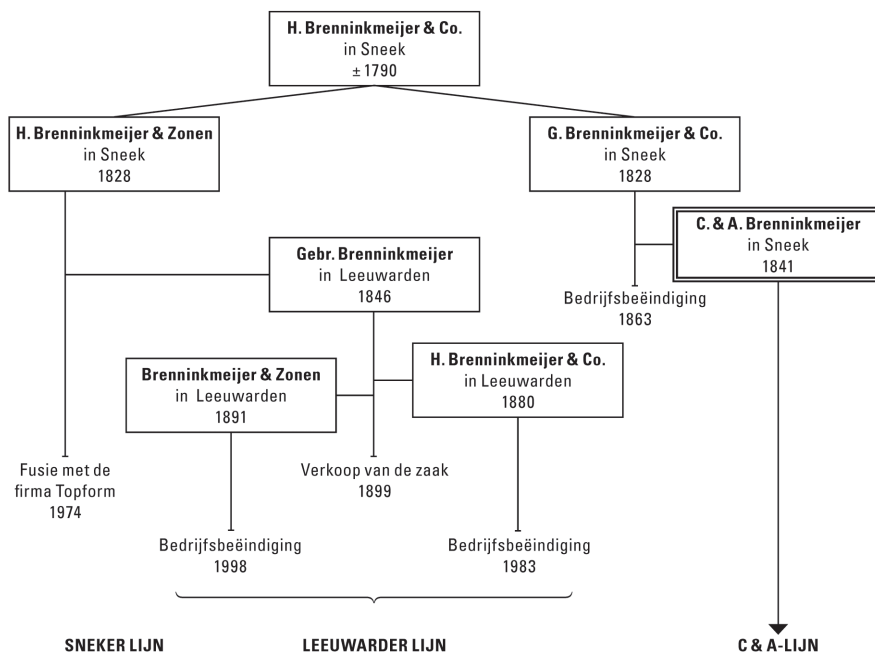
H. Brenninkmeijer & Co.
in Sneek
± 1790

H. Brenninkmeijer & Zonen
in Sneek
1828

G. Brenninkmeijer & Co.
in Sneek
1828

C. & A. Brenninkmeijer
in Sneek
1841

Bedrijfsbeëindiging
1863

Gebr. Brenninkmeijer
in Leeuwarden
1846

Brenninkmeijer & Zonen
in Leeuwarden
1891

H. Brenninkmeijer & Co.
in Leeuwarden
1880

Fusie met de
firma Topform
1974

Verkoop van de zaak
1899

Bedrijfsbeëindiging
1998

Bedrijfsbeëindiging
1983

SNEKER LIJN

LEEUWARDER LIJN

C & A-LIJN